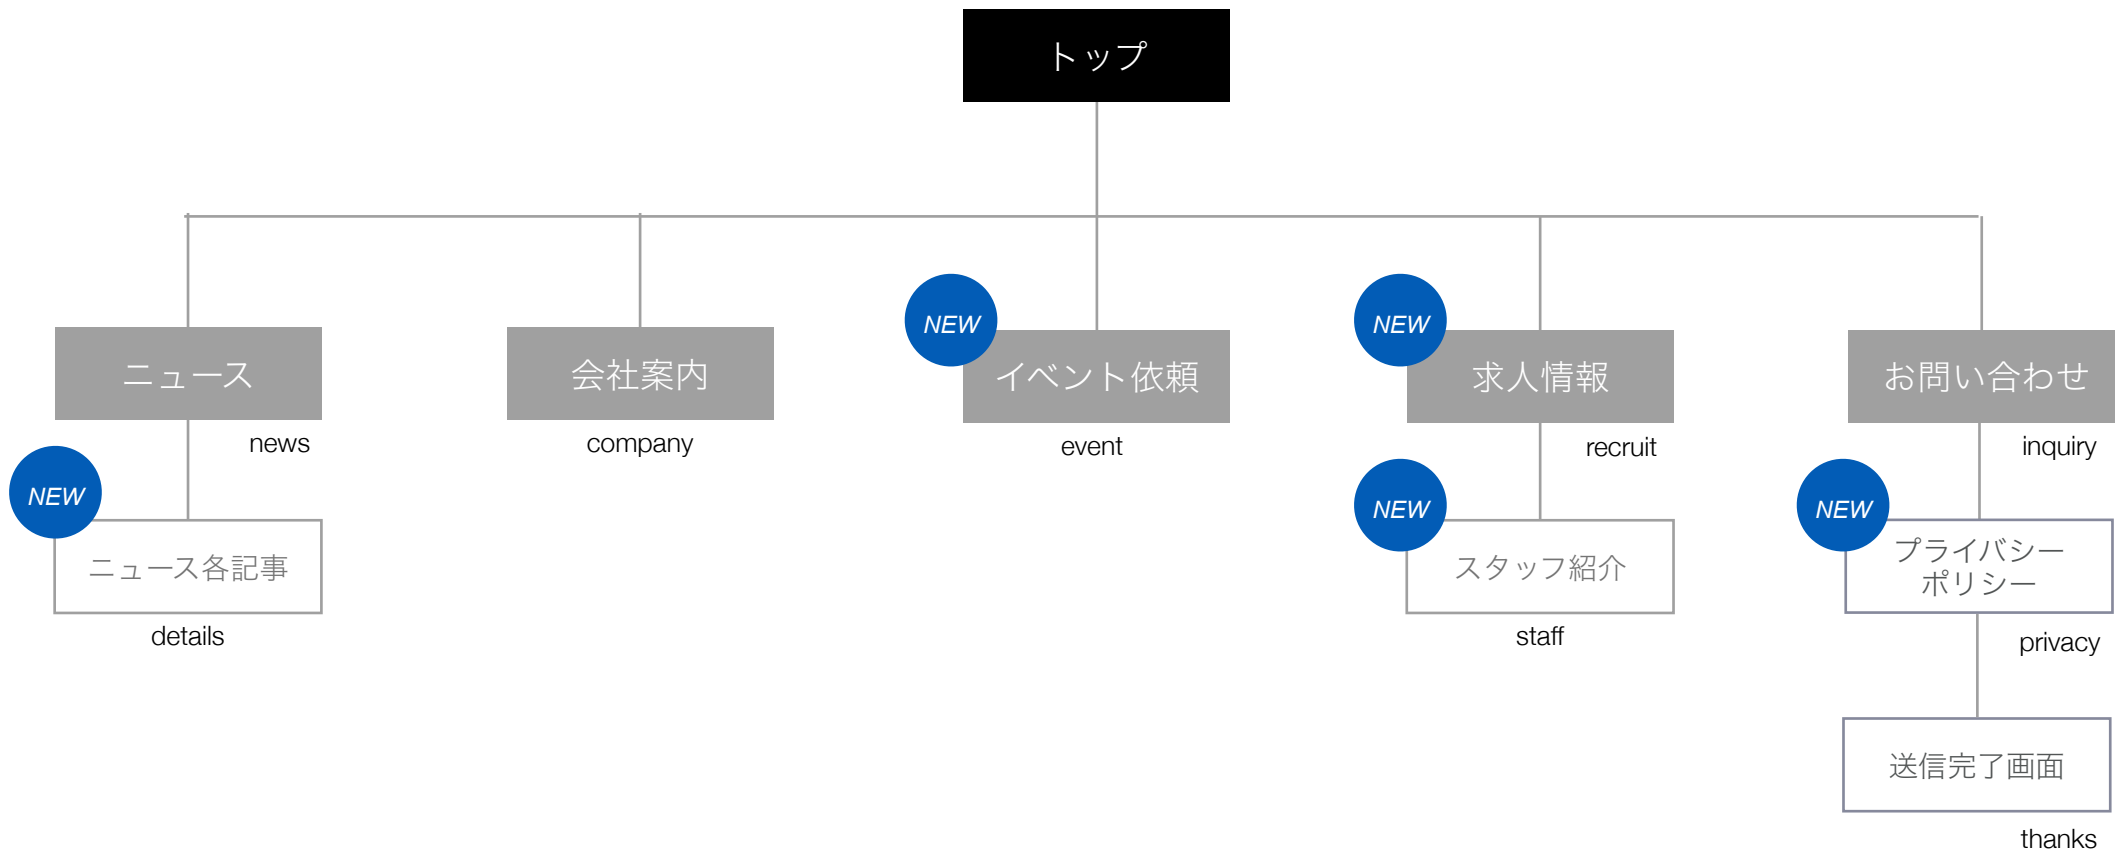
トップ

ニュース
news

NEW
ニュース各記事
details

会社案内
company

NEW
イベント依頼
event

NEW
求人情報
recruit

NEW
スタッフ紹介
staff

お問い合わせ
inquiry

NEW
プライバシーポリシー
privacy

送信完了画面
thanks